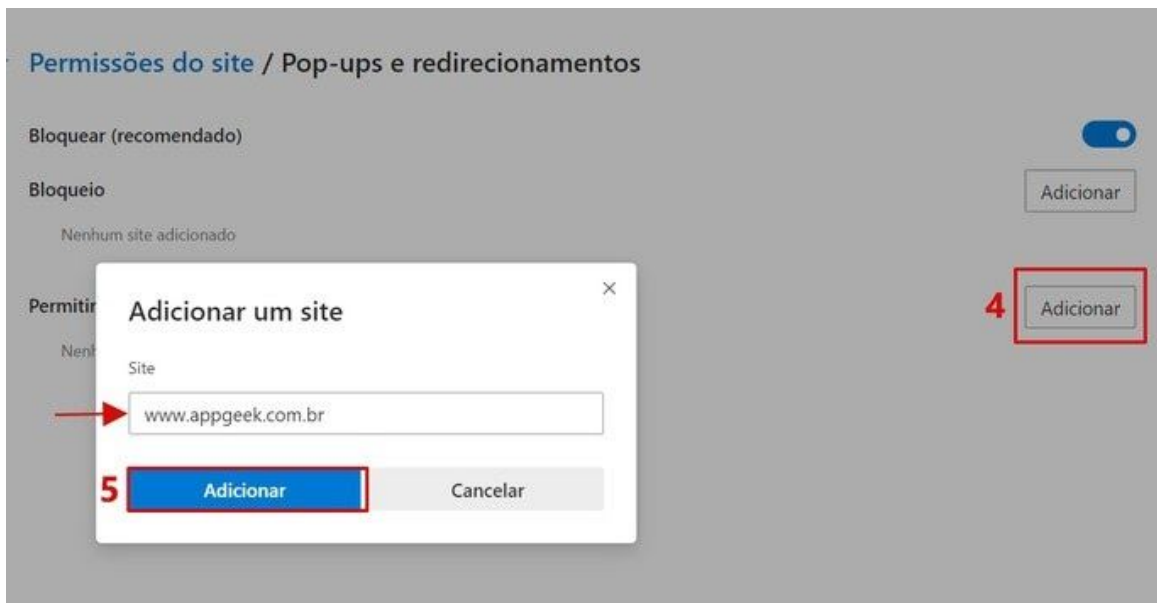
Permissões do site / Pop-ups e redirecionamentos

Bloquear (recomendado)

Bloqueio

Adicionar

Nenhum site adicionado

Permitir

Nen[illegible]

4

Adicionar

Adicionar um site

×

Site

www.appgeek.com.br

5

Adicionar

Cancelar